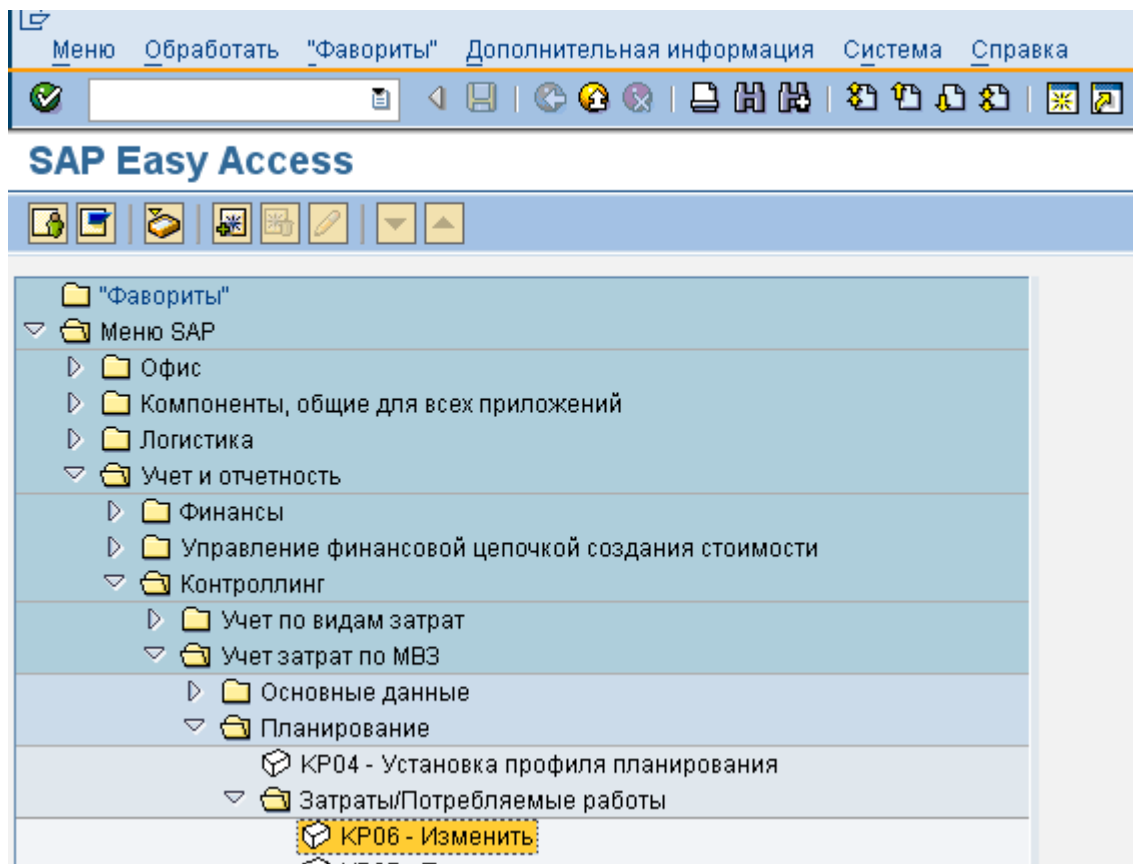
Меню Обработать "Фавориты" Дополнительная информация Система Справка

SAP Easy Access

"Фавориты"
Меню SAP
Офис
Компоненты, общие для всех приложений
Логистика
Учет и отчетность
Финансы
Управление финансовой цепочкой создания стоимости
Контроллинг
Учет по видам затрат
Учет затрат по МВЗ
Основные данные
Планирование
KP04 - Установка профиля планирования
Затраты/Потребляемые работы
KP06 - Изменить
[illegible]